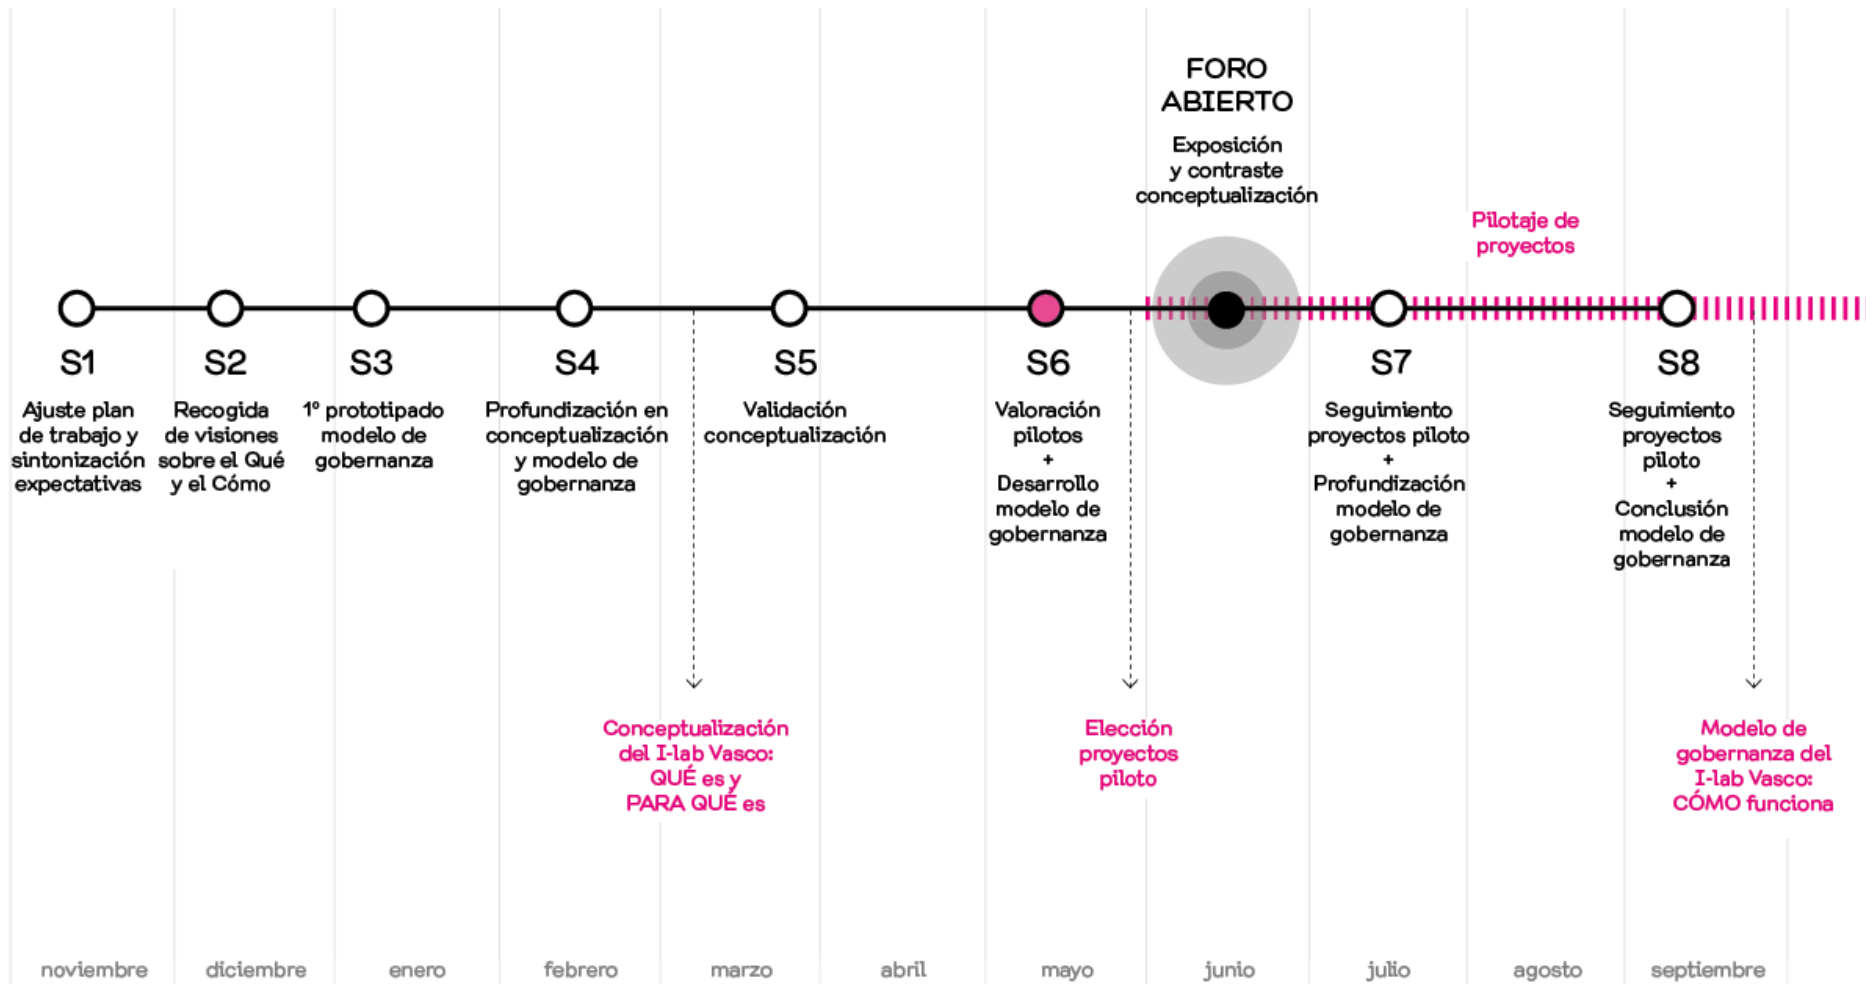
FORO ABIERTO

Exposición y contraste conceptualización

Pilotaje de proyectos

S1
Ajuste plan de trabajo y sintonización expectativas

S2
Recogida de visiones sobre el Qué y el Cómo

S3
1º prototipado modelo de gobernanza

S4
Profundización en conceptualización y modelo de gobernanza

S5
Validación conceptualización

S6
Valoración pilotos
+
Desarrollo modelo de gobernanza

S7
Seguimiento proyectos piloto
+
Profundización modelo de gobernanza

S8
Seguimiento proyectos piloto
+
Conclusión modelo de gobernanza

Conceptualización del I-lab Vasco: QUÉ es y PARA QUÉ es

Elección proyectos piloto

Modelo de gobernanza del I-lab Vasco: CÓMO funciona

noviembre diciembre enero febrero marzo abril mayo junio julio agosto septiembre